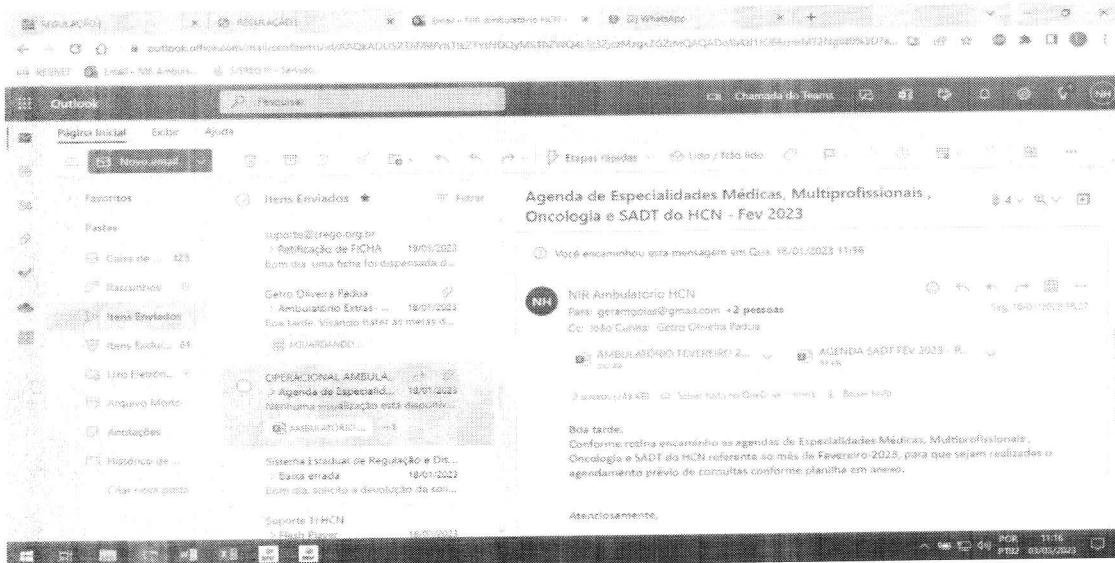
REGULAÇÃO | REGULAÇÃO | Email - NIR Ambulatorio HCN | (2) WhatsApp

outlook.office.com/mail/sentitems/id/AAQkADU5Z

Outlook

Pesquisar

Chamada do Teams

Página Inicial Exibir Ajuda

Novo email

Etapas rápidas Lido / Não lido

Favoritos

Pastas

Caixa de ... 123

Rascunhos

Itens Enviados

Itens Excluí... 61

Lixo Eletrôn...

Arquivo Morto

Anotações

Histórico de ...

Criar nova pasta

Itens Enviados ★ Filtrar

suporte@crego.org.br
> Retificação de FICHA 19/01/2023
Bom dia, uma ficha foi dispensada d...

Getro Oliveira Padua
> Ambulatorio Extras - ... 18/01/2023
Boa tarde. Visando ttater as metas d...

AGUARDANDO...

OPERACIONAL AMBULA...
> Agenda de Especialid... 18/01/2023
Nenhuma visualização está disponív...

AMBULATORIO ... +3

Sistema Estadual de Regulação e Dis...
> Baixa errada 18/01/2023
Bom dia, solicito a devolução do son...

Suporte TI HCN
> Flash Player 18/01/2023

Agenda de Especialidades Médicas, Multiprofissionais , Oncologia e SADT do HCN - Fev 2023

Você encaminhou esta mensagem em Qua, 18/01/2023 11:56

NH NIR Ambulatorio HCN
Para: gerampolas@gmail.com +2 pessoas
Cc: João Cunha; Getro Oliveira Padua

AMBULATÓRIO FEVEREIRO 2...
AGENDA SADT FEV 2023 - R...

Boa tarde,
Conforme rotina encaminho as agendas de Especialidades Médicas, Multiprofissionais , Oncologia e SADT do HCN referente ao mês de Fevereiro-2023, para que sejam realizados o agendamento prévio de consultas conforme planilha em anexo.

Atenciosamente,

POR PTB2 11:16 03/03/2023